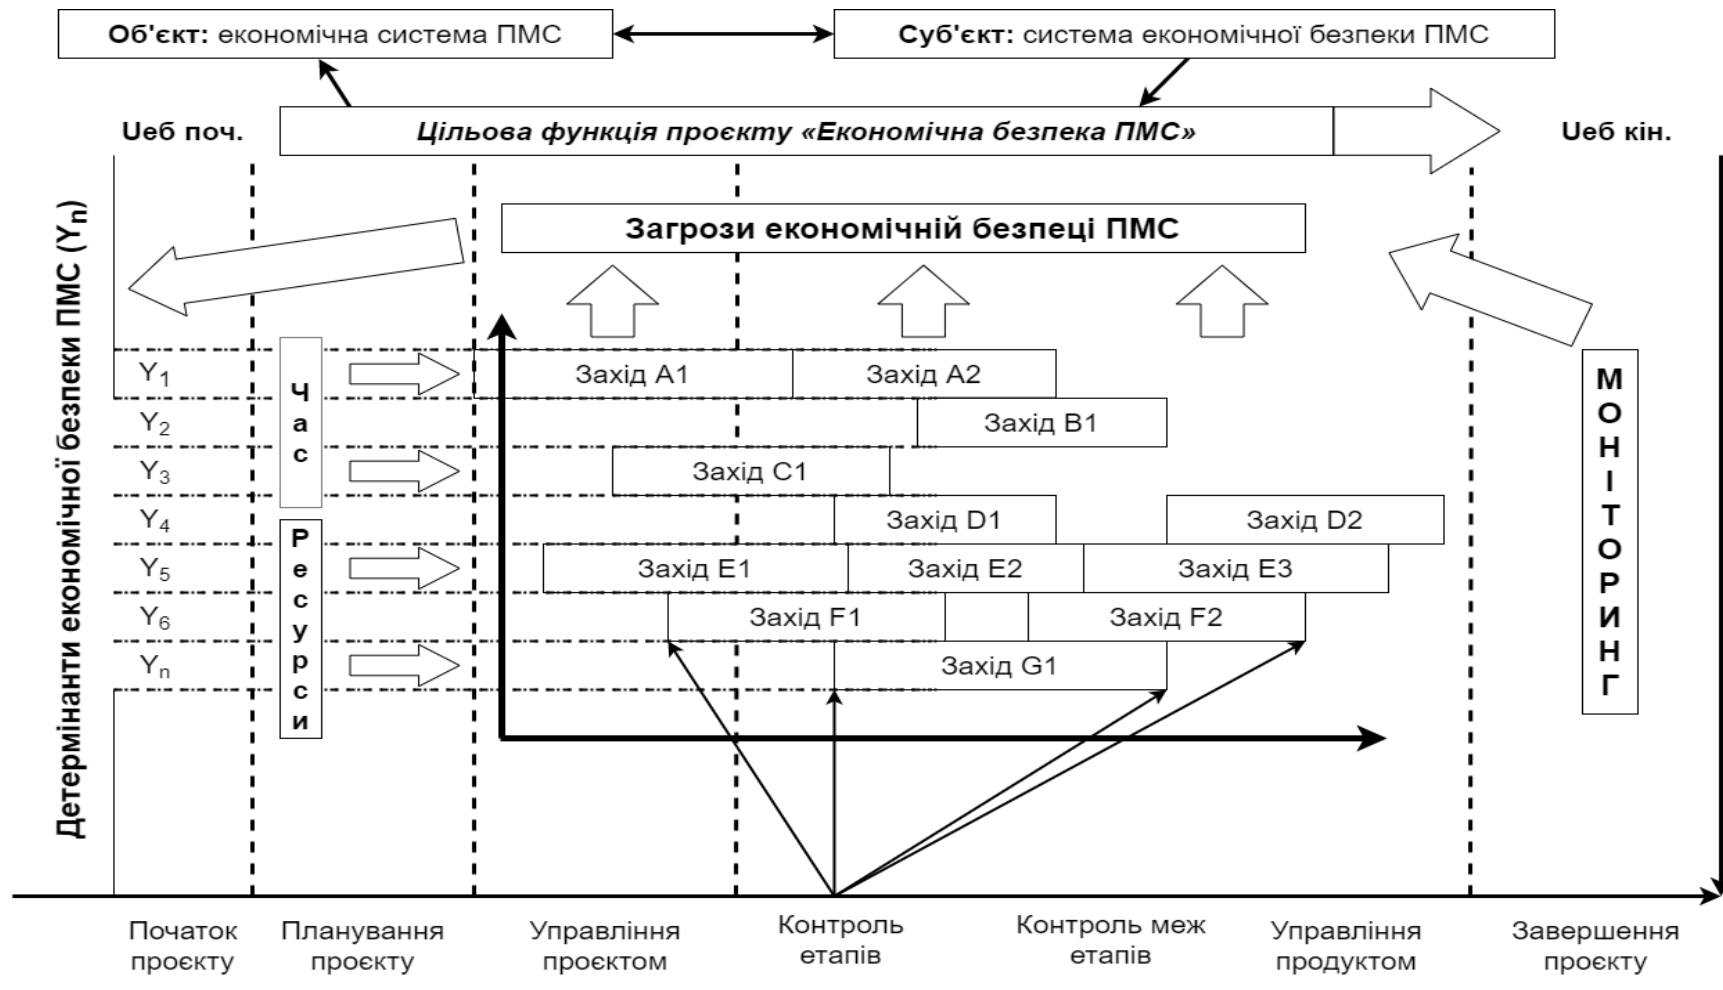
**Об'єкт:** економічна система ПМС

**Суб'єкт:** система економічної безпеки ПМС

Uеб поч.

*Цільова функція проєкту «Економічна безпека ПМС»*

Uеб кін.

Детермінанти економічної безпеки ПМС ($Y_n$)

Загрози економічній безпеці ПМС

$Y_1$
$Y_2$
$Y_3$
$Y_4$
$Y_5$
$Y_6$
$Y_n$

Час

Ресурси

Захід A1
Захід A2
Захід B1
Захід C1
Захід D1
Захід D2
Захід E1
Захід E2
Захід E3
Захід F1
Захід F2
Захід G1

МОНІТОРИНГ

Початок проєкту

Планування проєкту

Управління проєктом

Контроль етапів

Контроль меж етапів

Управління продуктом

Завершення проєкту